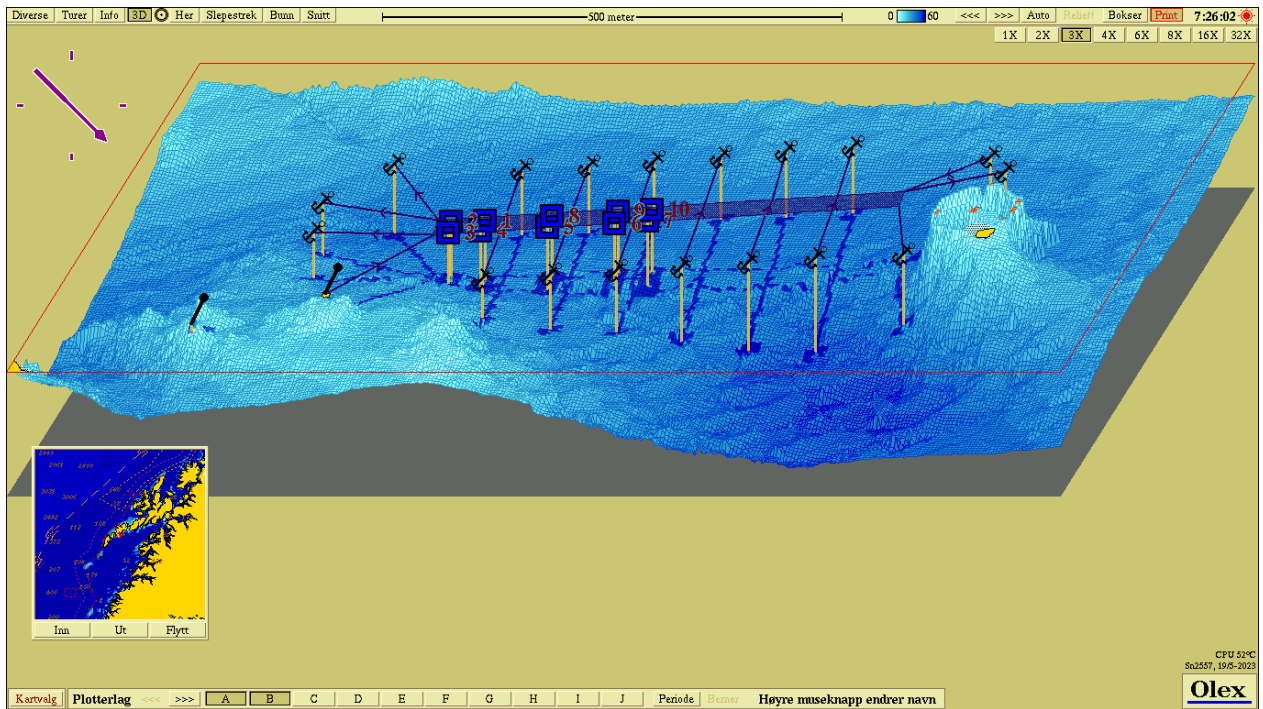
Diverse Turer Info 3D Her Slepestrek Bunn Snitt

500 meter

0 60 <<< >>> Auto Relieff Bokser Print 7:26:02

1X 2X 3X 4X 6X 8X 16X 32X

2 3 1 4 8 5 9 6 10 7

Inn Ut Flytt

CPU 52°C
Sn2557, 19/5-2023

Kartvalg Plotterlag <<< >>> A B C D E F G H I J Periode Bemer Høyre museknapp endrer navn

Olex